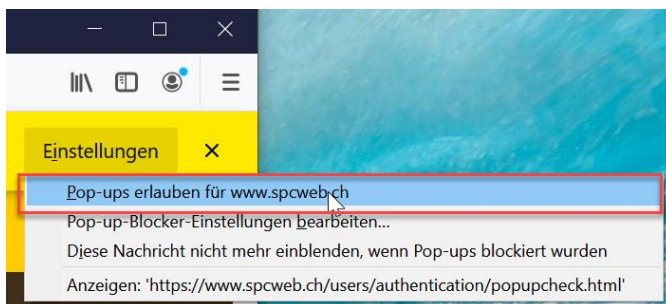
Einstellungen ×

Pop-ups erlauben für www.spcweb.ch

Pop-up-Blocker-Einstellungen bearbeiten...

Diese Nachricht nicht mehr einblenden, wenn Pop-ups blockiert wurden

Anzeigen: 'https://www.spcweb.ch/users/authentication/popupcheck.html'